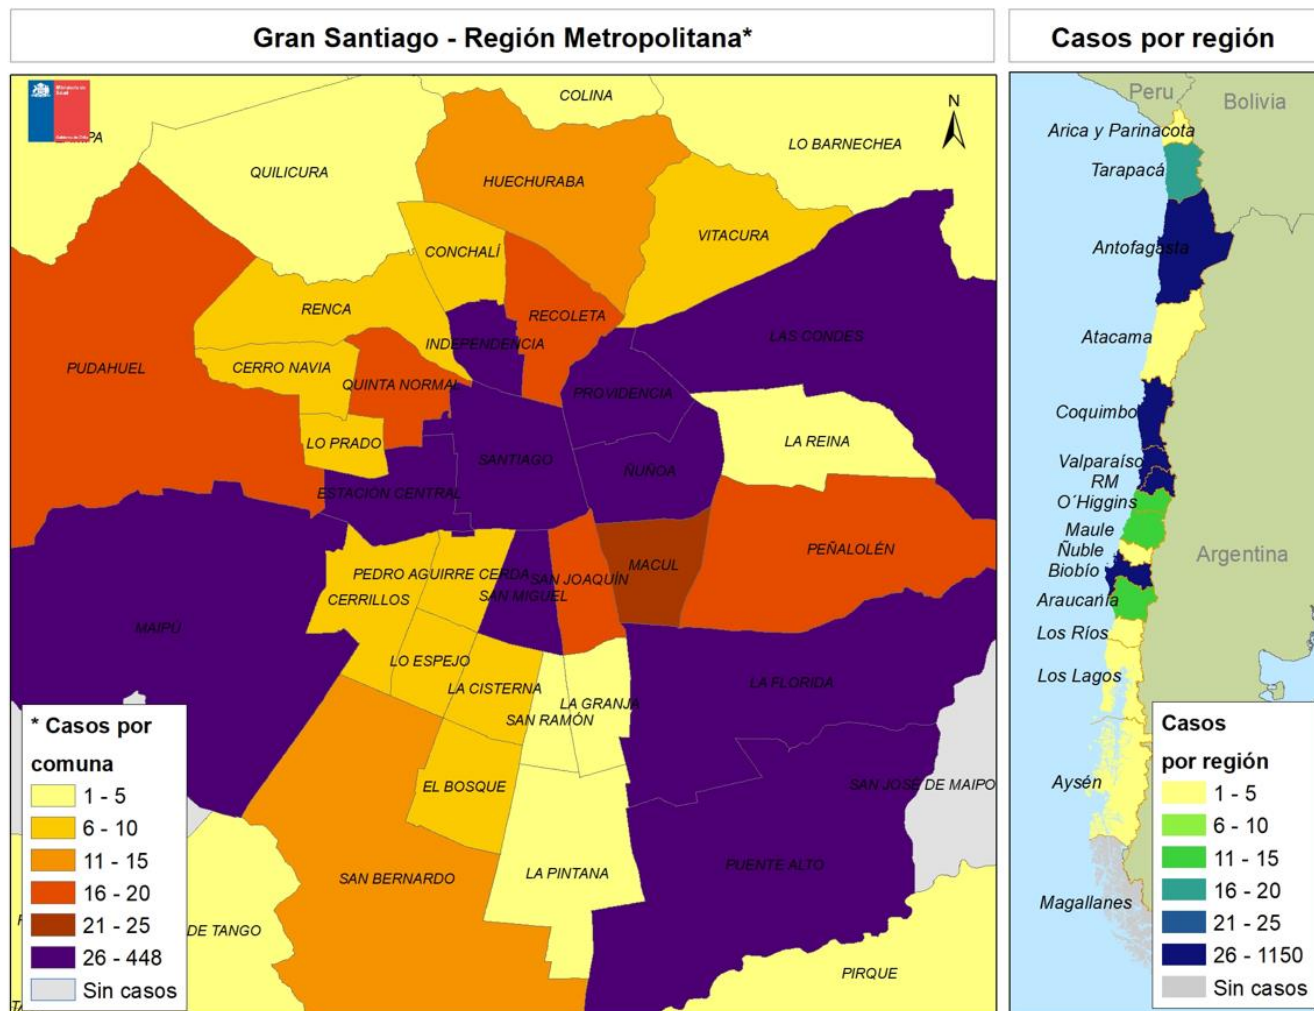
Gran Santiago - Región Metropolitana*

Casos por región

COLINA
N
LO BARNECHEA
QUILICURA
HUECHURABA
VITACURA
CONCHALÍ
RENCA
RECOLETA
INDEPENDENCIA
LAS CONDES
PUDAHUEL
CERRO NAVIA
QUINTA NORMAL
PROVIDENCIA
LO PRADO
SANTIAGO
LA REINA
ÑUÑOA
ESTACIÓN CENTRAL
PEÑALOLÉN
MACUL
PEDRO AGUIRRE CERDA
SAN JOAQUÍN
CERRILLOS
SAN MIGUEL
MAIPU
LO ESPEJO
LA CISTERNA
LA GRANJA
LA FLORIDA
SAN RAMÓN
EL BOSQUE
SAN JOSÉ DE MAIPO
LA PINTANA
SAN BERNARDO
PUENTE ALTO
DE TANGO
PIRQUE

* Casos por comuna
1 - 5
6 - 10
11 - 15
16 - 20
21 - 25
26 - 448
Sin casos

Peru
Bolivia
Arica y Parinacota
Tarapacá
Antofagasta
Atacama
Coquimbo
Valparaíso
RM
O´Higgins
Maule
Ñuble
Biobío
Araucanía
Los Ríos
Los Lagos
Argentina
Aysén
Magallanes

Casos por región
1 - 5
6 - 10
11 - 15
16 - 20
21 - 25
26 - 1150
Sin casos